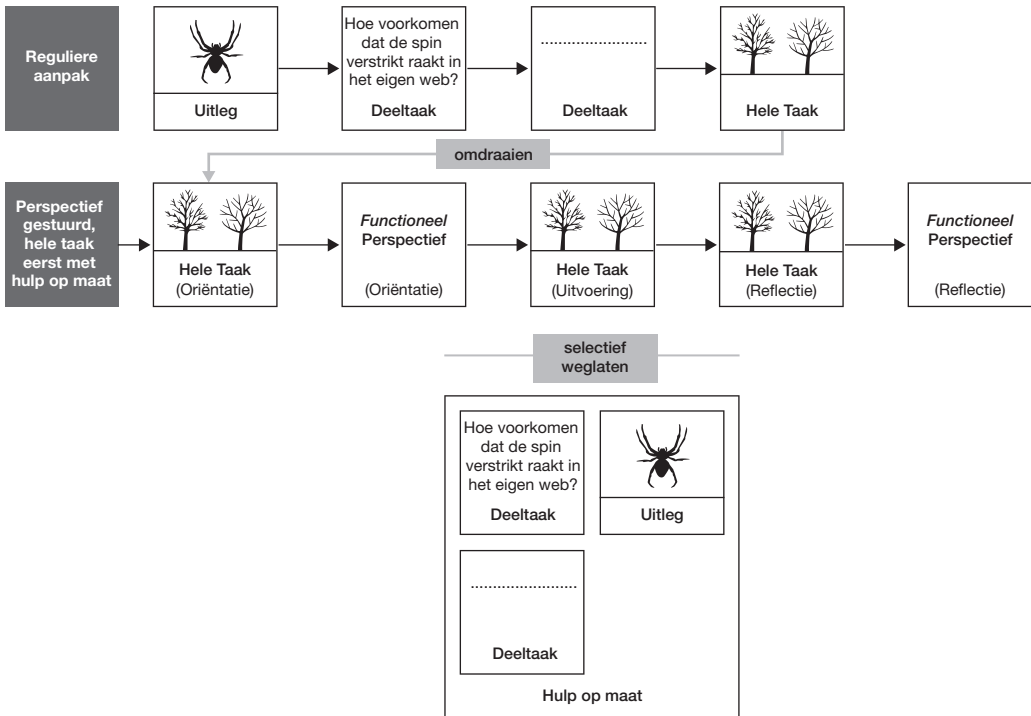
Reguliere aanpak

Uitleg

Hoe voorkomen dat de spin verstrikt raakt in het eigen web?
Deeltaak

........................
Deeltaak

Hele Taak

omdraaien

Perspectief gestuurd, hele taak eerst met hulp op maat

Hele Taak
(Oriëntatie)

*Functioneel* Perspectief
(Oriëntatie)

Hele Taak
(Uitvoering)

Hele Taak
(Reflectie)

*Functioneel* Perspectief
(Reflectie)

selectief weglaten

Hoe voorkomen dat de spin verstrikt raakt in het eigen web?
Deeltaak

Uitleg

........................
Deeltaak

Hulp op maat